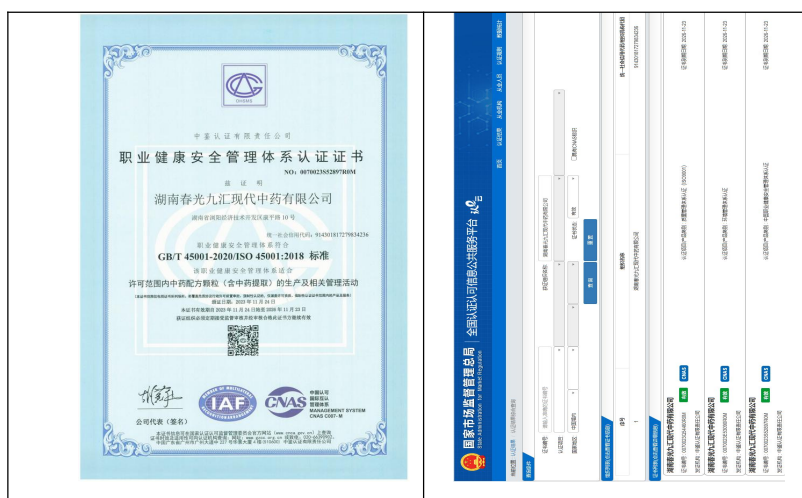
CHSMS

中鉴认证有限责任公司

职业健康安全管理体系认证证书

NO：00700235S2897R0M

兹证明

湖南春光九汇现代中药有限公司

湖南省浏阳经济技术开发区康平路 10 号

统一社会信用代码：91430181727934236

职业健康安全管理体系符合

GB/T 45001-2020/ISO 45001:2018 标准

该职业健康安全管理体系适用于

许可范围内中药配方颗粒（含中药提取）的生产及相关管理活动

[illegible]

公司代表（签名）

IAF

CNAS

中国认可
国际互认
管理体系
MANAGEMENT SYSTEM
CNAS C097-M

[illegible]

国家市场监督管理总局
State Administration for Market Regulation
全国认证认可信息公共服务平台

首页 认证机构 认证结果 认证人员 检验检测 数据统计

湖南春光九汇现代中药有限公司

查询 重置

湖南春光九汇现代中药有限公司

91430181727934236

湖南春光九汇现代中药有限公司

湖南春光九汇现代中药有限公司

湖南春光九汇现代中药有限公司

湖南春光九汇现代中药有限公司

CNAS

CNAS

CNAS

有效

有效

有效